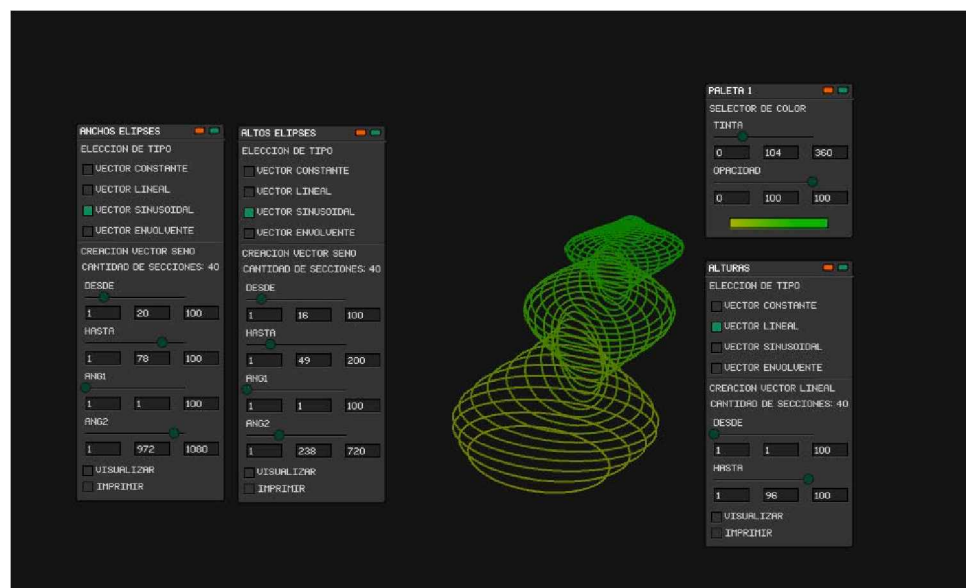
ANCHOS ELIPSES
ELECCION DE TIPO
VECTOR CONSTANTE
VECTOR LINEAL
VECTOR SINUSOIDAL
VECTOR ENVOLVENTE
CREACION VECTOR SENO
CANTIDAD DE SECCIONES: 40
DESDE
1 20 100
HASTA
1 78 100
ANG1
1 1 100
ANG2
1 972 1080
VISUALIZAR
IMPRIMIR

ALTOS ELIPSES
ELECCION DE TIPO
VECTOR CONSTANTE
VECTOR LINEAL
VECTOR SINUSOIDAL
VECTOR ENVOLVENTE
CREACION VECTOR SENO
CANTIDAD DE SECCIONES: 40
DESDE
1 16 100
HASTA
1 49 200
ANG1
1 1 100
ANG2
1 238 720
VISUALIZAR
IMPRIMIR

PALETA 1
SELECTOR DE COLOR
TINTA
0 104 360
OPACIDAD
0 100 100

ALTURAS
ELECCION DE TIPO
VECTOR CONSTANTE
VECTOR LINEAL
VECTOR SINUSOIDAL
VECTOR ENVOLVENTE
CREACION VECTOR LINEAL
CANTIDAD DE SECCIONES: 40
DESDE
1 1 100
HASTA
1 96 100
VISUALIZAR
IMPRIMIR